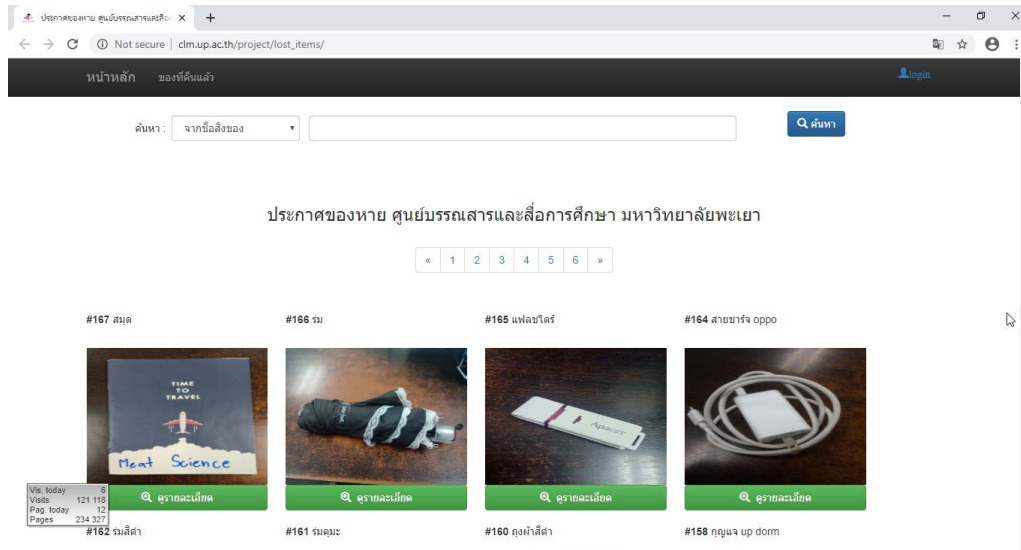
ประกาศของหาย ศูนย์บรรณสารและสื่อ ×
+
Not secure | clm.up.ac.th/project/lost_items/

หน้าหลัก ของที่คืนแล้ว
login

ค้นหา : จากชื่อสิ่งของ
ค้นหา

ประกาศของหาย ศูนย์บรรณสารและสื่อการศึกษา มหาวิทยาลัยพะเยา

« 1 2 3 4 5 6 »

#167 สมุด
#166 ร่ม
#165 แฟลชไดร์
#164 สายชาร์จ oppo

TIME TO TRAVEL
Meat Science
Apacer

ดูรายละเอียด
ดูรายละเอียด
ดูรายละเอียด
ดูรายละเอียด

| Vis. today | 6 |
|---|---|
| Visits | 121 118 |
| Pag. today | 12 |
| Pages | 234 327 |

#162 ร่มสีดำ
#161 ร่มคุมะ
#160 ถุงผ้าสีดำ
#158 กุญแจ up dorm